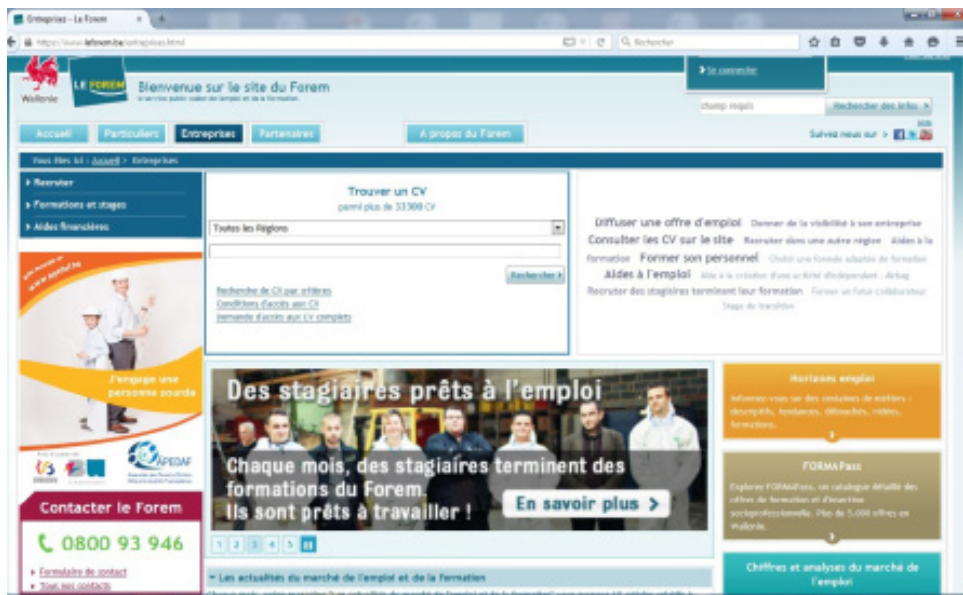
Entreprises - Le Forem

https://www.leforem.be/entreprises.html

Rechercher

Se connecter

Wallonie

LE FOREM

Bienvenue sur le site du Forem

Le service public wallon de l'emploi et de la formation.

champ requis

Rechercher des infos

Accueil

Particuliers

Entreprises

Partenaires

A propos du Forem

Suivez-nous sur

Vous êtes ici : Accueil > Entreprises

Recruter

Formations et stages

Aides financières

Trouver un CV

parmi plus de 33 300 CV

Toutes les Régions

Rechercher

Recherche de CV par critères

Conditions d'accès aux CV

Demande d'accès aux CV complets

Diffuser une offre d'emploi Donner de la visibilité à son entreprise Consulter les CV sur le site Recruter dans une autre région Aides à la formation Former son personnel Choisir une formule adaptée de formation Aides à l'emploi Aide à la création d'une activité d'indépendant Airbag Recruter des stagiaires terminant leur formation Former un futur collaborateur Stage de transition

J'engage une personne sourde

APEDAF

Des stagiaires prêts à l'emploi

Chaque mois, des stagiaires terminent des formations du Forem. Ils sont prêts à travailler !

En savoir plus >

1 2 3 4 5

Horizons emploi

Informez-vous sur des centaines de métiers : descriptifs, tendances, débouchés, vidéos, formations.

FORMAPass

Explorez FORMAPass, un catalogue détaillé des offres de formation et d'insertion socioprofessionnelle. Plus de 5.000 offres en Wallonie.

Chiffres et analyses du marché de l'emploi

Contacter le Forem

0800 93 946

Formulaire de contact

Tous nos contacts

Les actualités du marché de l'emploi et de la formation